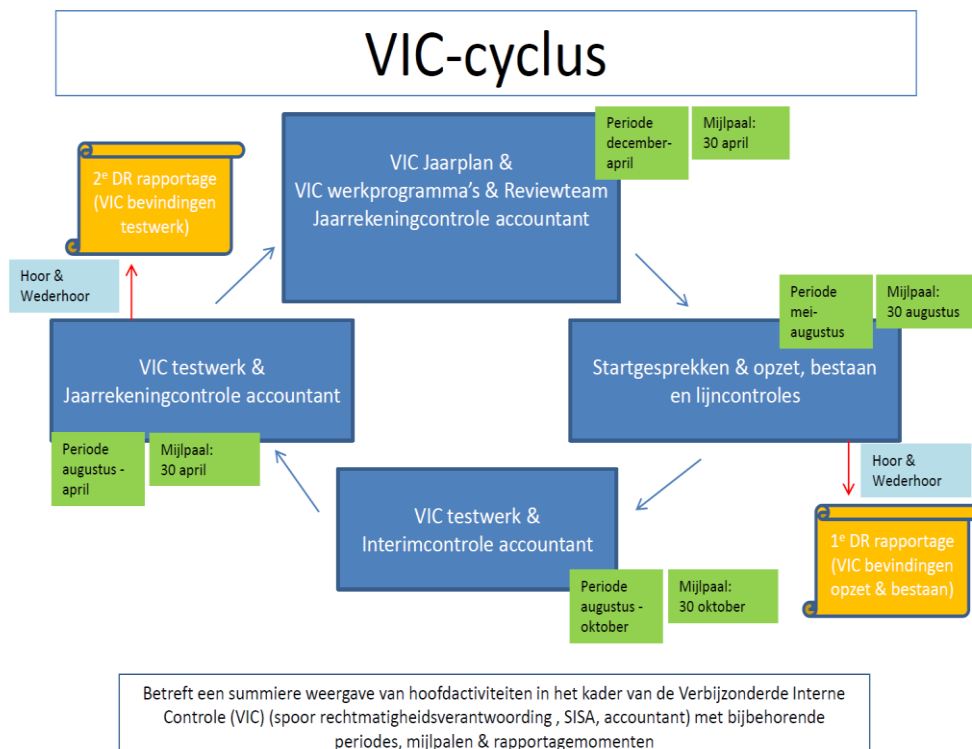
VIC-cyclus

VIC Jaarplan & VIC werkprogramma's & Reviewteam Jaarrekeningcontrole accountant

Periode december-april

Mijlpaal: 30 april

$2^e$ DR rapportage (VIC bevindingen testwerk)

Hoor & Wederhoor

Periode mei-augustus

Mijlpaal: 30 augustus

VIC testwerk & Jaarrekeningcontrole accountant

Startgesprekken & opzet, bestaan en lijncontroles

Periode augustus - april

Mijlpaal: 30 april

Hoor & Wederhoor

VIC testwerk & Interimcontrole accountant

$1^e$ DR rapportage (VIC bevindingen opzet & bestaan)

Periode augustus - oktober

Mijlpaal: 30 oktober

Betreft een summiere weergave van hoofdactiviteiten in het kader van de Verbijzonderde Interne Controle (VIC) (spoor rechtmatigheidsverantwoording , SISA, accountant) met bijbehorende periodes, mijlpalen & rapportagemomenten